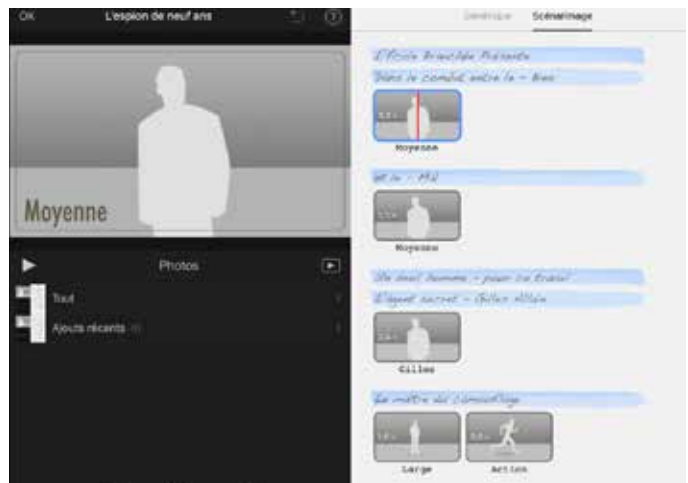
OK

L'espion de neuf ans

Moyenne

Photos

Tout

Ajouts récents

Générique

Scénarimage

L'Étoile Brumière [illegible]

Dans le combat entre le – bien

Moyenne

et le – Mal

Moyenne

Un seul homme – pour ce travail

L'agent secret – Gilles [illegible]

Gilles

Le maître du camouflage

Large

Action